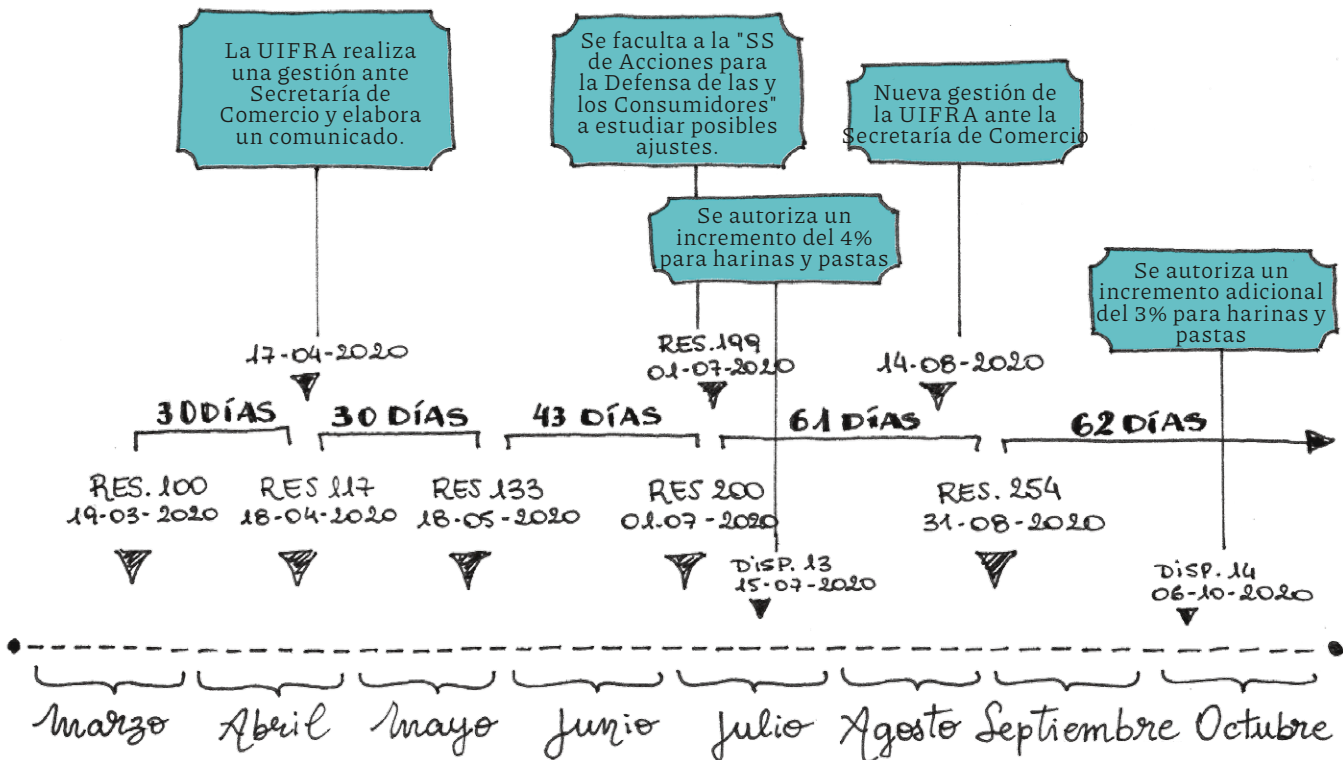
La UIFRA realiza una gestión ante Secretaría de Comercio y elabora un comunicado.

Se faculta a la "SS de Acciones para la Defensa de las y los Consumidores" a estudiar posibles ajustes.

Nueva gestión de la UIFRA ante la Secretaría de Comercio

Se autoriza un incremento del 4% para harinas y pastas

Se autoriza un incremento adicional del 3% para harinas y pastas

17-04-2020

RES.199
01-07-2020

14-08-2020

30 DÍAS

30 DÍAS

43 DÍAS

61 DÍAS

62 DÍAS

RES. 100
19-03-2020

RES 117
18-04-2020

RES 133
18-05-2020

RES 200
01-07-2020

RES. 254
31-08-2020

DISP. 13
15-07-2020

DISP. 14
06-10-2020

Marzo Abril Mayo Junio Julio Agosto Septiembre Octubre